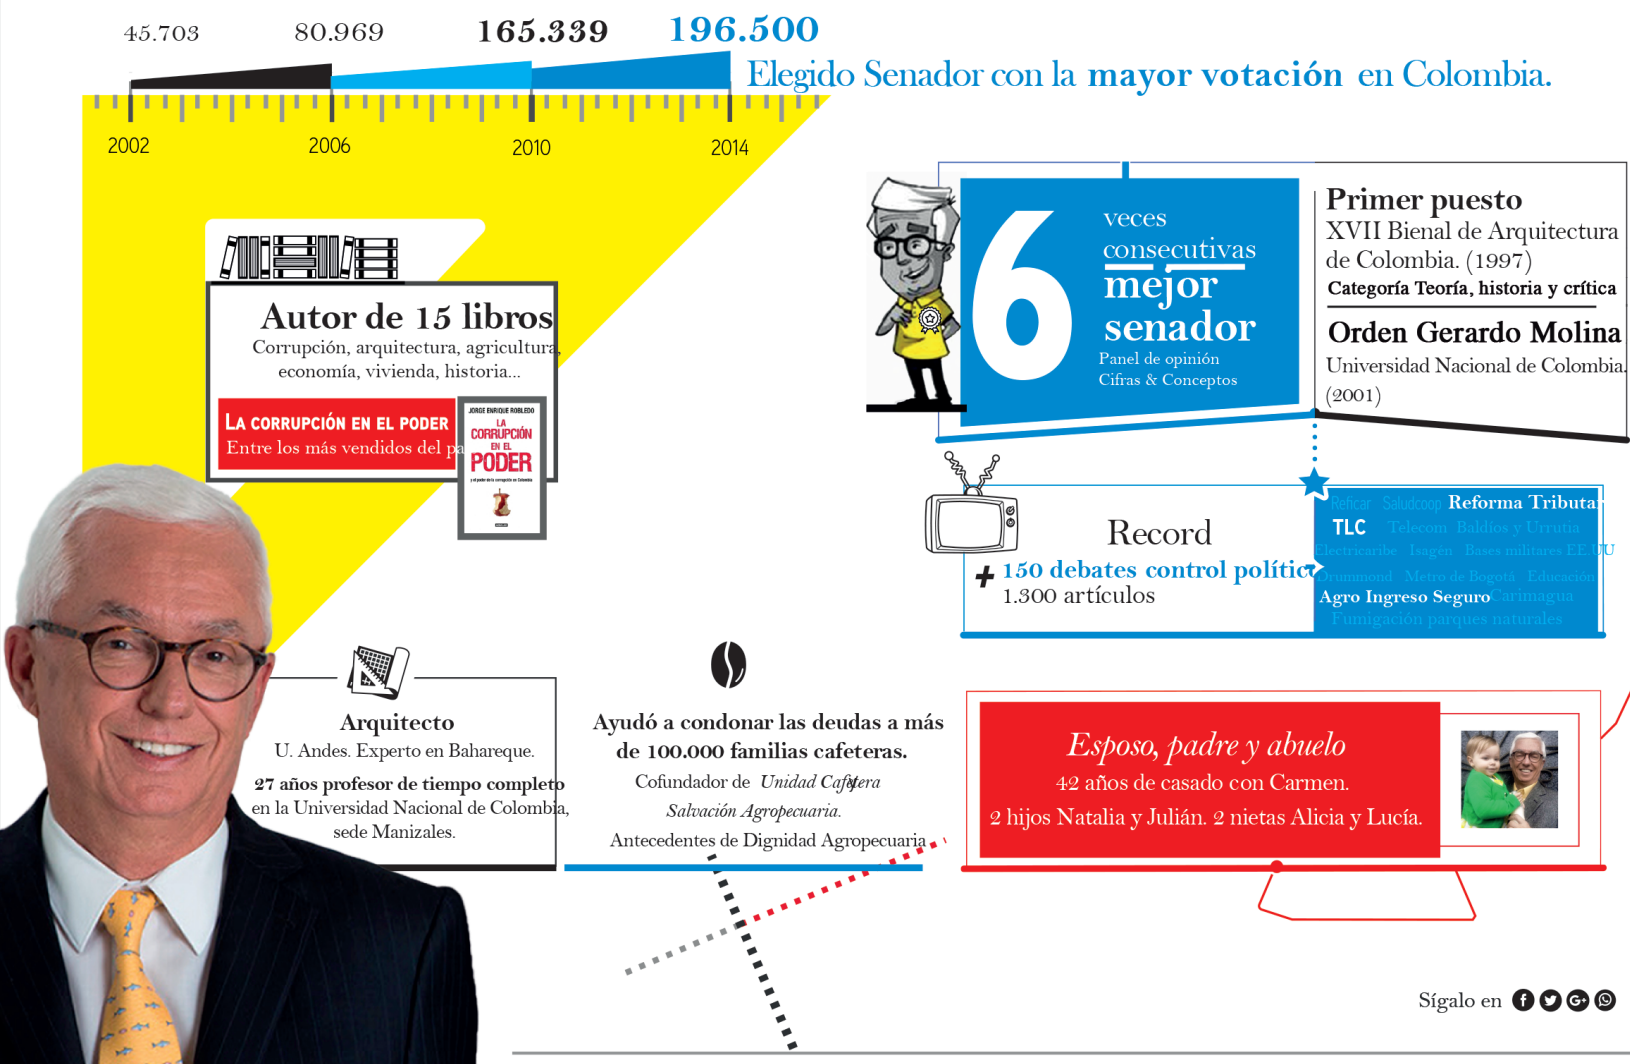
45.703 80.969 165.339 196.500

Elegido Senador con la mayor votación en Colombia.

2002 2006 2010 2014

Autor de 15 libros
Corrupción, arquitectura, agricultura, economía, vivienda, historia...

La corrupción en el poder
Entre los más vendidos del pa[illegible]

JORGE ENRIQUE ROBLEDO
LA CORRUPCIÓN EN EL PODER

6 veces consecutivas mejor senador
Panel de opinión Cifras & Conceptos

Primer puesto
XVII Bienal de Arquitectura de Colombia. (1997)
Categoría Teoría, historia y crítica

Orden Gerardo Molina
Universidad Nacional de Colombia. (2001)

Record
+ 150 debates control polític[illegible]
1.300 artículos

Reficar Saludcoop Reforma Tributa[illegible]
TLC Telecom Baldíos y Urrutia
Electricaribe Isagen Bases militares EE UU
Drummond Metro de Bogotá Educación
Agro Ingreso Seguro Carimagua
Fumigación parques naturales

Arquitecto
U. Andes. Experto en Bahareque.
27 años profesor de tiempo completo en la Universidad Nacional de Colombia, sede Manizales.

Ayudó a condonar las deudas a más de 100.000 familias cafeteras.
Cofundador de Unidad Cafetera
Salvación Agropecuaria.
Antecedentes de Dignidad Agropecuaria

Esposo, padre y abuelo
42 años de casado con Carmen.
2 hijos Natalia y Julián. 2 nietas Alicia y Lucía.

Sígalo en